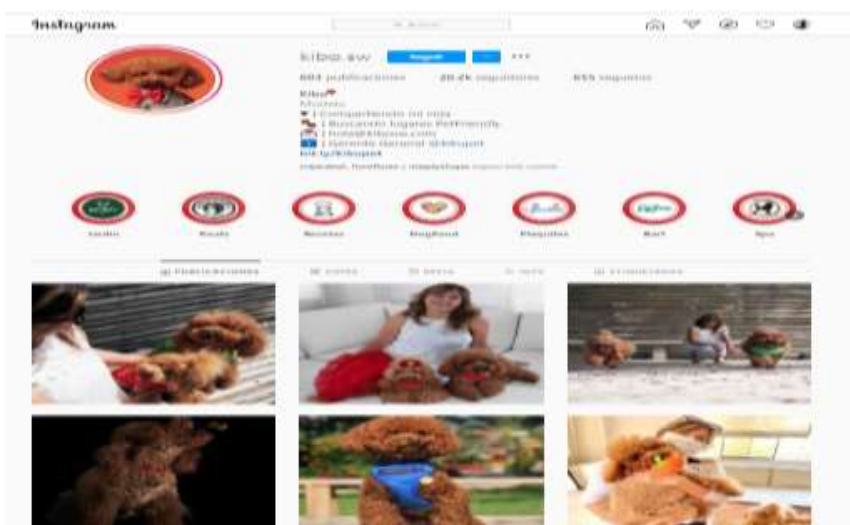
Instagram

Buscar

kiboo.sw Seguir ...

604 publicaciones 20.6k seguidores 655 seguidos

Kibo
Modelo
| Compartiendo mi vida
| Buscando lugares PetFriendly
| hola@kiboo.com
| Gerente General @kibopet
bit.ly/kibopet

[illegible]

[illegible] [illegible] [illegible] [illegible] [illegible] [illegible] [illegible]

PUBLICACIONES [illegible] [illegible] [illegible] ETIQUETADAS